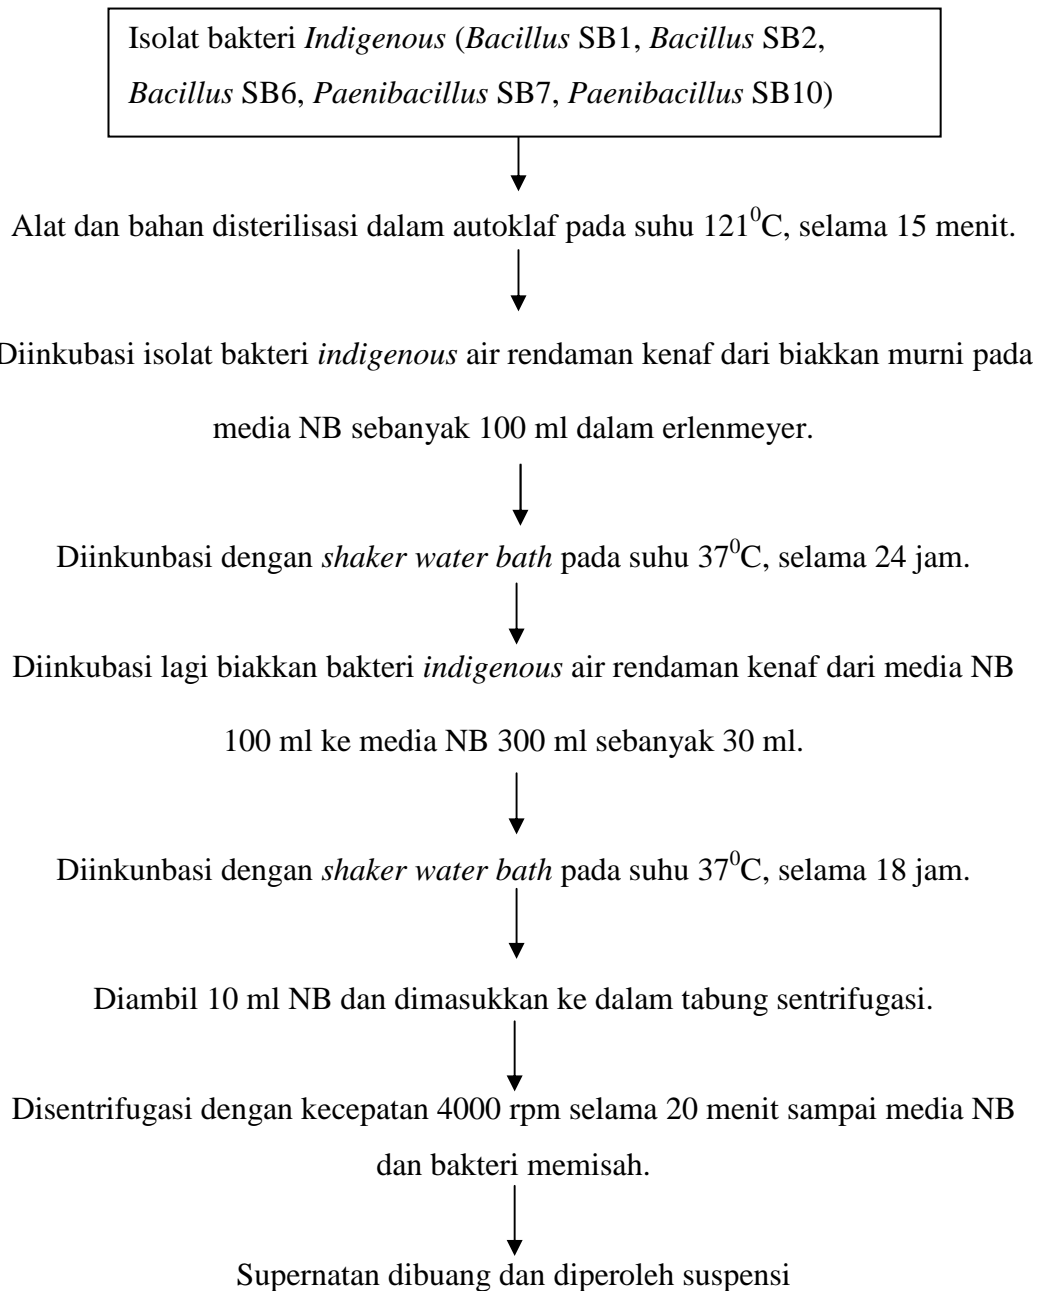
Isolat bakteri *Indigenous* (*Bacillus* SB1, *Bacillus* SB2, *Bacillus* SB6, *Paenibacillus* SB7, *Paenibacillus* SB10)

Alat dan bahan disterilisasi dalam autoklaf pada suhu $121^0$C, selama 15 menit.

Diinkubasi isolat bakteri *indigenous* air rendaman kenaf dari biakkan murni pada media NB sebanyak 100 ml dalam erlenmeyer.

Diinkunbasi dengan *shaker water bath* pada suhu $37^0$C, selama 24 jam.

Diinkubasi lagi biakkan bakteri *indigenous* air rendaman kenaf dari media NB 100 ml ke media NB 300 ml sebanyak 30 ml.

Diinkunbasi dengan *shaker water bath* pada suhu $37^0$C, selama 18 jam.

Diambil 10 ml NB dan dimasukkan ke dalam tabung sentrifugasi.

Disentrifugasi dengan kecepatan 4000 rpm selama 20 menit sampai media NB dan bakteri memisah.

Supernatan dibuang dan diperoleh suspensi